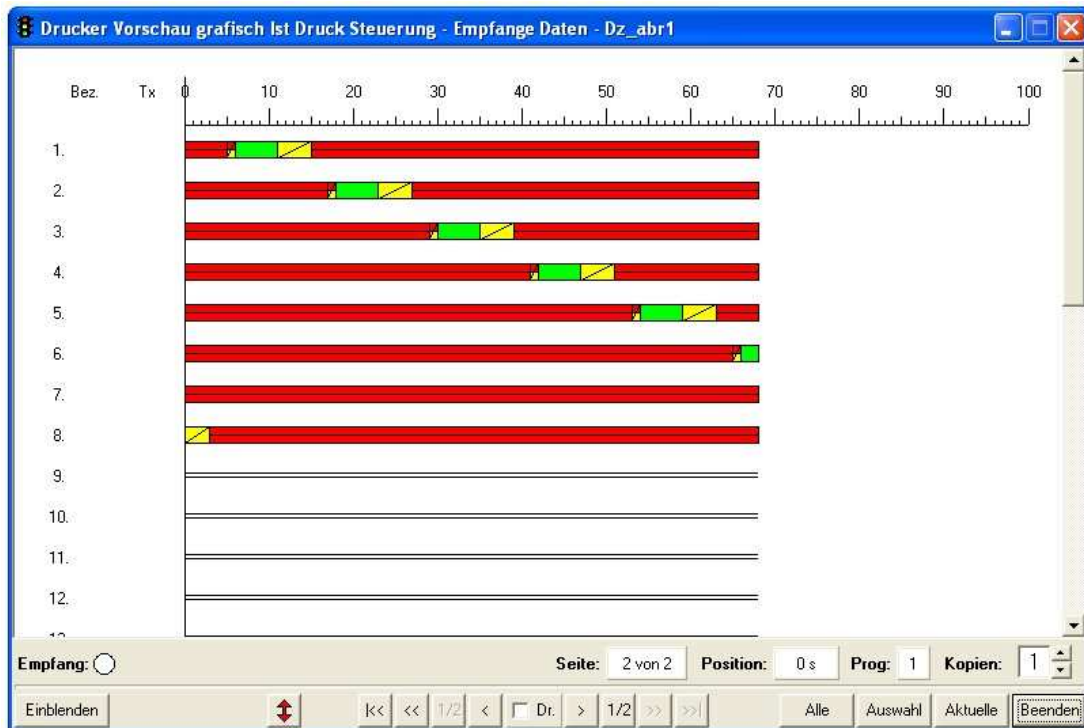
Drucker Vorschau grafisch Ist Druck Steuerung - Empfange Daten - Dz_abr1

Bez. Tx 0 10 20 30 40 50 60 70 80 90 100

1.
2.
3.
4.
5.
6.
7.
8.
9.
10.
11.
12.
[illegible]

Empfang:

Seite: 2 von 2 Position: 0 s Prog: 1 Kopien: 1

Einblenden |<< << 1/2 < Dr. > 1/2 >> >>| Alle Auswahl Aktuelle Beenden